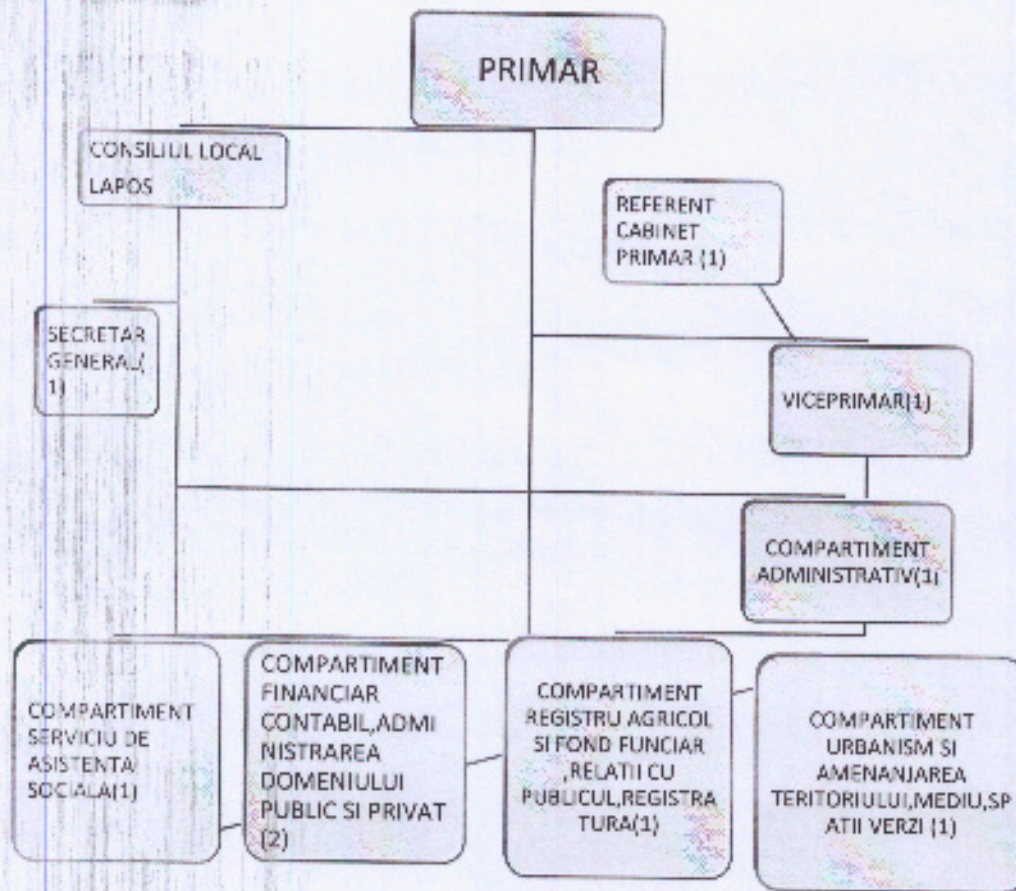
PRIMAR

CONSILIUL LOCAL LAPOS

REFERENT CABINET PRIMAR (1)

SECRETAR GENERAL( 1)

VICEPRIMAR(1)

COMPARTIMENT ADMINISTRATIV(1)

COMPARTIMENT SERVICIU DE ASISTENTA SOCIALA(1)

COMPARTIMENT FINANCIAR CONTABIL,ADMINISTRAREA DOMENIULUI PUBLIC SI PRIVAT (2)

COMPARTIMENT REGISTRU AGRICOL SI FOND FUNCIAR ,RELATII CU PUBLICUL,REGISTRATURA(1)

COMPARTIMENT URBANISM SI AMENANJAREA TERITORIULUI,MEDIU,SPATII VERZI (1)